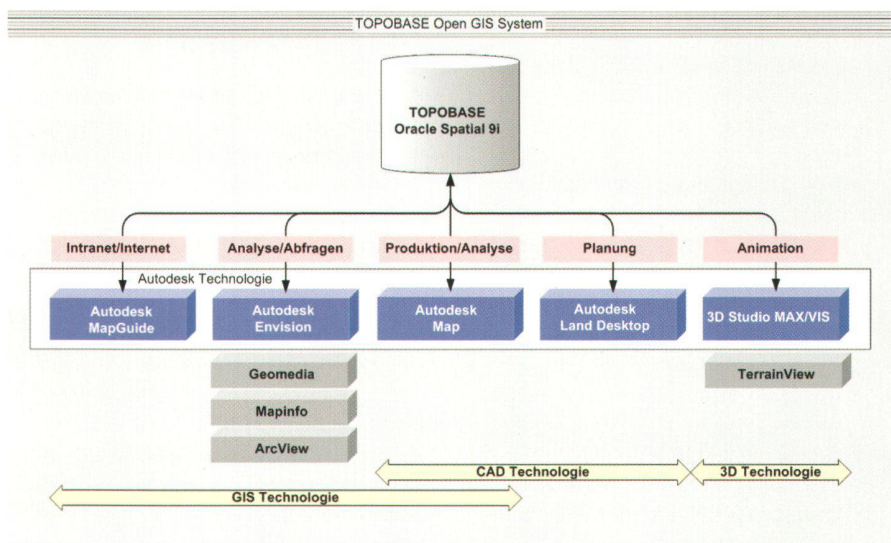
TOPOBASE Open GIS System

TOPOBASE
Oracle Spatial 9i

Intranet/Internet

Analyse/Abfragen

Produktion/Analyse

Planung

Animation

Autodesk Technologie

Autodesk MapGuide

Autodesk Envision

Autodesk Map

Autodesk Land Desktop

3D Studio MAX/VIS

Geomedia

Mapinfo

ArcView

TerrainView

CAD Technologie

3D Technologie

GIS Technologie